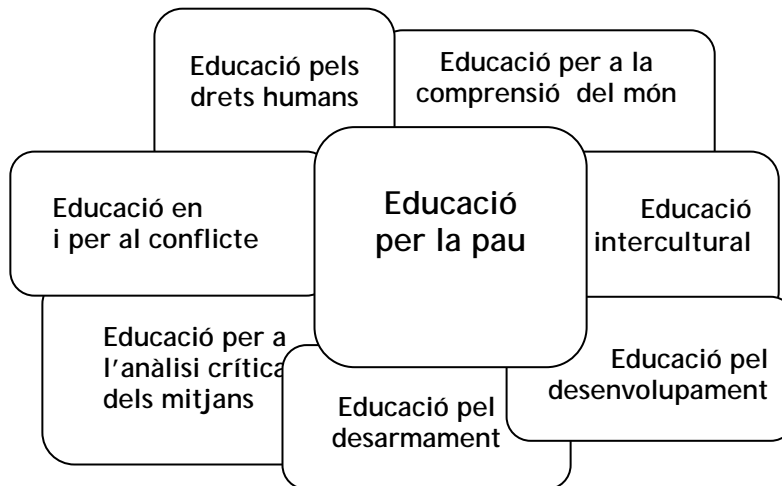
Educació pels drets humans

Educació per a la comprensió del món

Educació en i per al conflicte

Educació per la pau

Educació intercultural

Educació per a l'anàlisi crítica dels mitjans

Educació pel desenvolupament

Educació pel desarmament